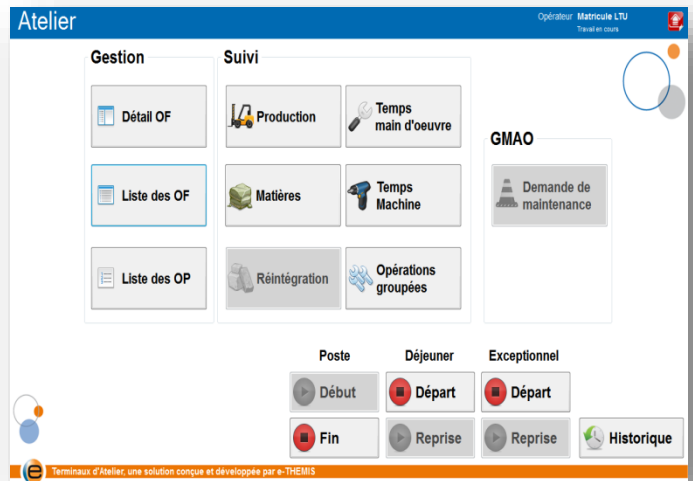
Atelier

Opérateur Matricule LTU
Travail en cours

Gestion

Détail OF

Liste des OF

Liste des OP

Suivi

Production

Temps main d'oeuvre

Matières

Temps Machine

Réintégration

Opérations groupées

GMAO

Demande de maintenance

Poste

Début

Fin

Déjeuner

Départ

Reprise

Exceptionnel

Départ

Reprise

Historique

Terminaux d'Atelier, une solution conçue et développée par e-THEMIS